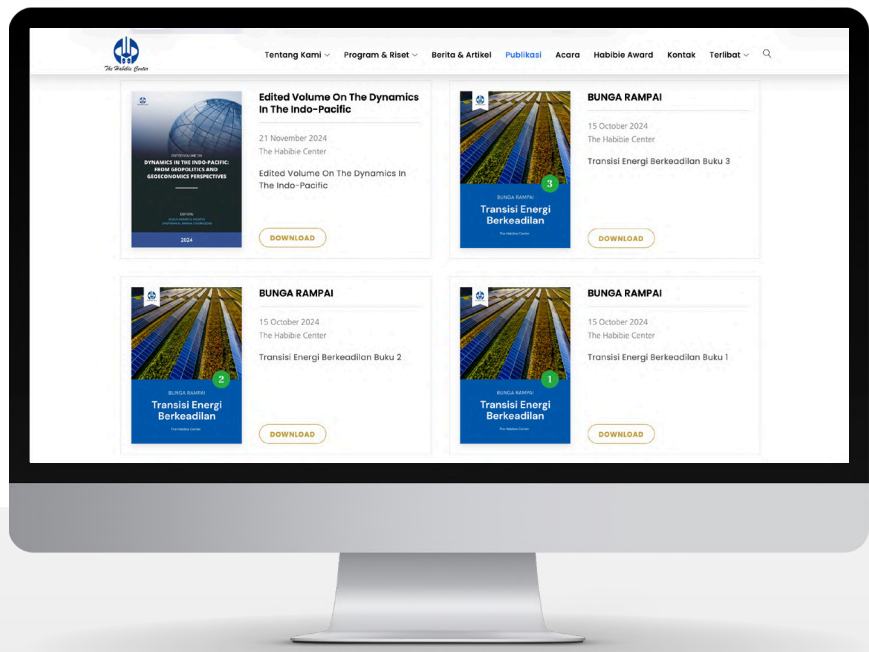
The Habibie Center

Tentang Kami Program & Riset Berita & Artikel Publikasi Acara Habibie Award Kontak Terlibat

EDITED VOLUME ON
DYNAMICS IN THE INDO-PACIFIC: FROM GEOPOLITICS AND GEOECONOMICS PERSPECTIVES
EDITORS
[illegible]
2024

Edited Volume On The Dynamics In The Indo-Pacific

21 November 2024
The Habibie Center

Edited Volume On The Dynamics In The Indo-Pacific

DOWNLOAD

3
BUNGA RAMPAI
Transisi Energi Berkeadilan
The Habibie Center

BUNGA RAMPAI

15 October 2024
The Habibie Center

Transisi Energi Berkeadilan Buku 3

DOWNLOAD

2
BUNGA RAMPAI
Transisi Energi Berkeadilan
The Habibie Center

BUNGA RAMPAI

15 October 2024
The Habibie Center

Transisi Energi Berkeadilan Buku 2

DOWNLOAD

1
BUNGA RAMPAI
Transisi Energi Berkeadilan
The Habibie Center

BUNGA RAMPAI

15 October 2024
The Habibie Center

Transisi Energi Berkeadilan Buku 1

DOWNLOAD